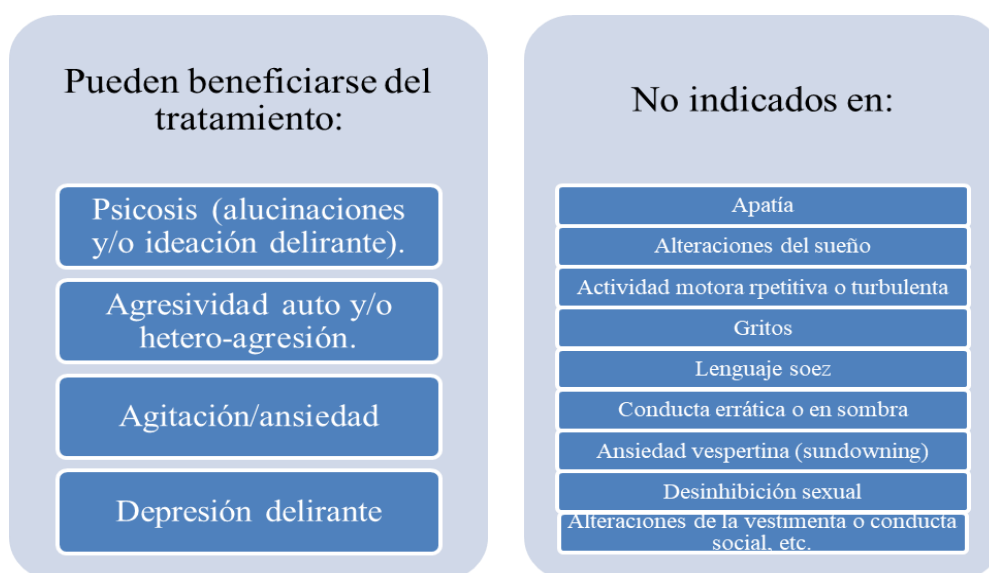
Pueden beneficiarse del tratamiento:

Psicosis (alucinaciones y/o ideación delirante).

Agresividad auto y/o hetero-agresión.

Agitación/ansiedad

Depresión delirante

No indicados en:

Apatía

Alteraciones del sueño

Actividad motora rpetitiva o turbulenta

Gritos

Lenguaje soez

Conducta errática o en sombra

Ansiedad vespertina (sundowning)

Desinhibición sexual

Alteraciones de la vestimenta o conducta social, etc.